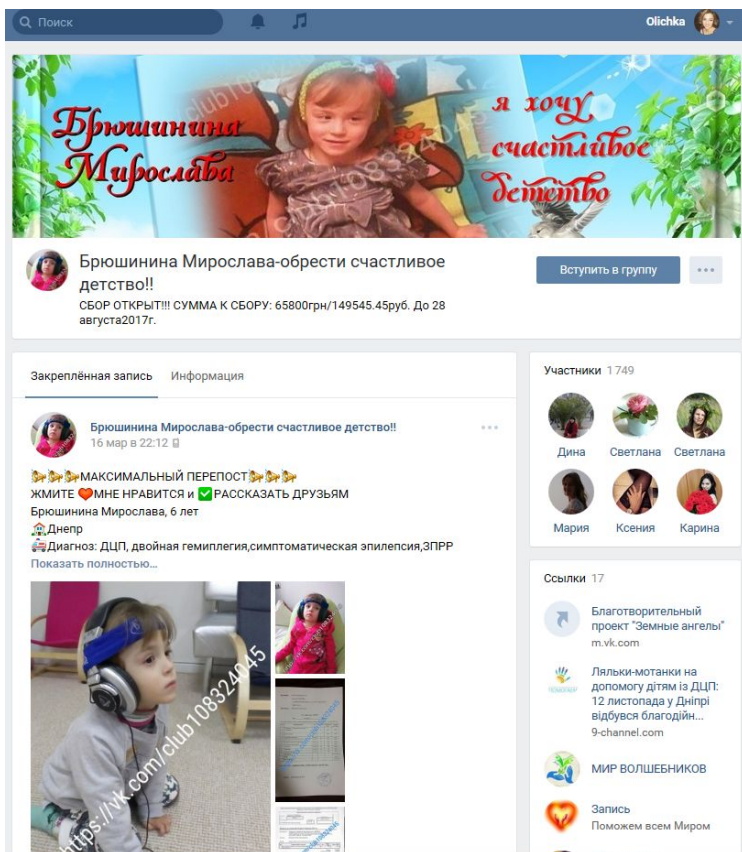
Поиск

Olichka

Брюшинина Мирослава

я хочу счастливое детство

club108324045

Брюшинина Мирослава-обрести счастливое детство!!

СБОР ОТКРЫТ!!! СУММА К СБОРУ: 65800грн/149545.45руб. До 28 августа2017г.

Вступить в группу

Закреплённая запись Информация

Брюшинина Мирослава-обрести счастливое детство!!
16 мар в 22:12

МАКСИМАЛЬНЫЙ ПЕРЕПОСТ
ЖМИТЕ МНЕ НРАВИТСЯ и РАССКАЗАТЬ ДРУЗЬЯМ
Брюшинина Мирослава, 6 лет
Днепр
Диагноз: ДЦП, двойная гемиплегия,симптоматическая эпилепсия,ЗПРР
Показать полностью...

https://vk.com/club108324045

Участники 1 749

Дина Светлана Светлана
Мария Ксения Карина

Ссылки 17

Благотворительный проект "Земные ангелы"
m.vk.com

Ляльки-мотанки на допомогу дітям із ДЦП: 12 листопада у Дніпрі відбувся благодійн...
9-channel.com

МИР ВОЛШЕБНИКОВ

Запись
Поможем всем Миром